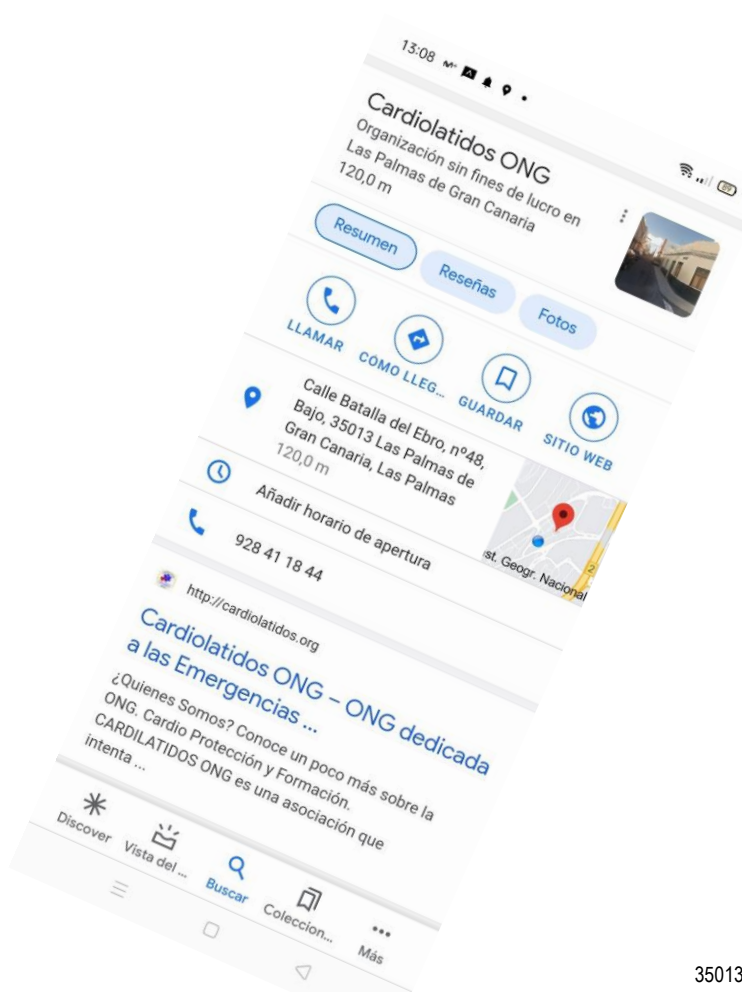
13:08

Cardiolatidos ONG
Organización sin fines de lucro en Las Palmas de Gran Canaria
120,0 m

Resumen
Reseñas
Fotos

LLAMAR
COMO LLEG...
GUARDAR
SITIO WEB

Calle Batalla del Ebro, nº48, Bajo, 35013 Las Palmas de Gran Canaria, Las Palmas
120,0 m

Inst. Geogr. Nacional

Añadir horario de apertura

928 41 18 44

http://cardiolatidos.org

Cardiolatidos ONG – ONG dedicada a las Emergencias ...

¿Quienes Somos? Conoce un poco más sobre la ONG. Cardio Protección y Formación. CARDILATIDOS ONG es una asociación que intenta ...

Discover
Vista del ...
Buscar
Coleccion...
Más

35013